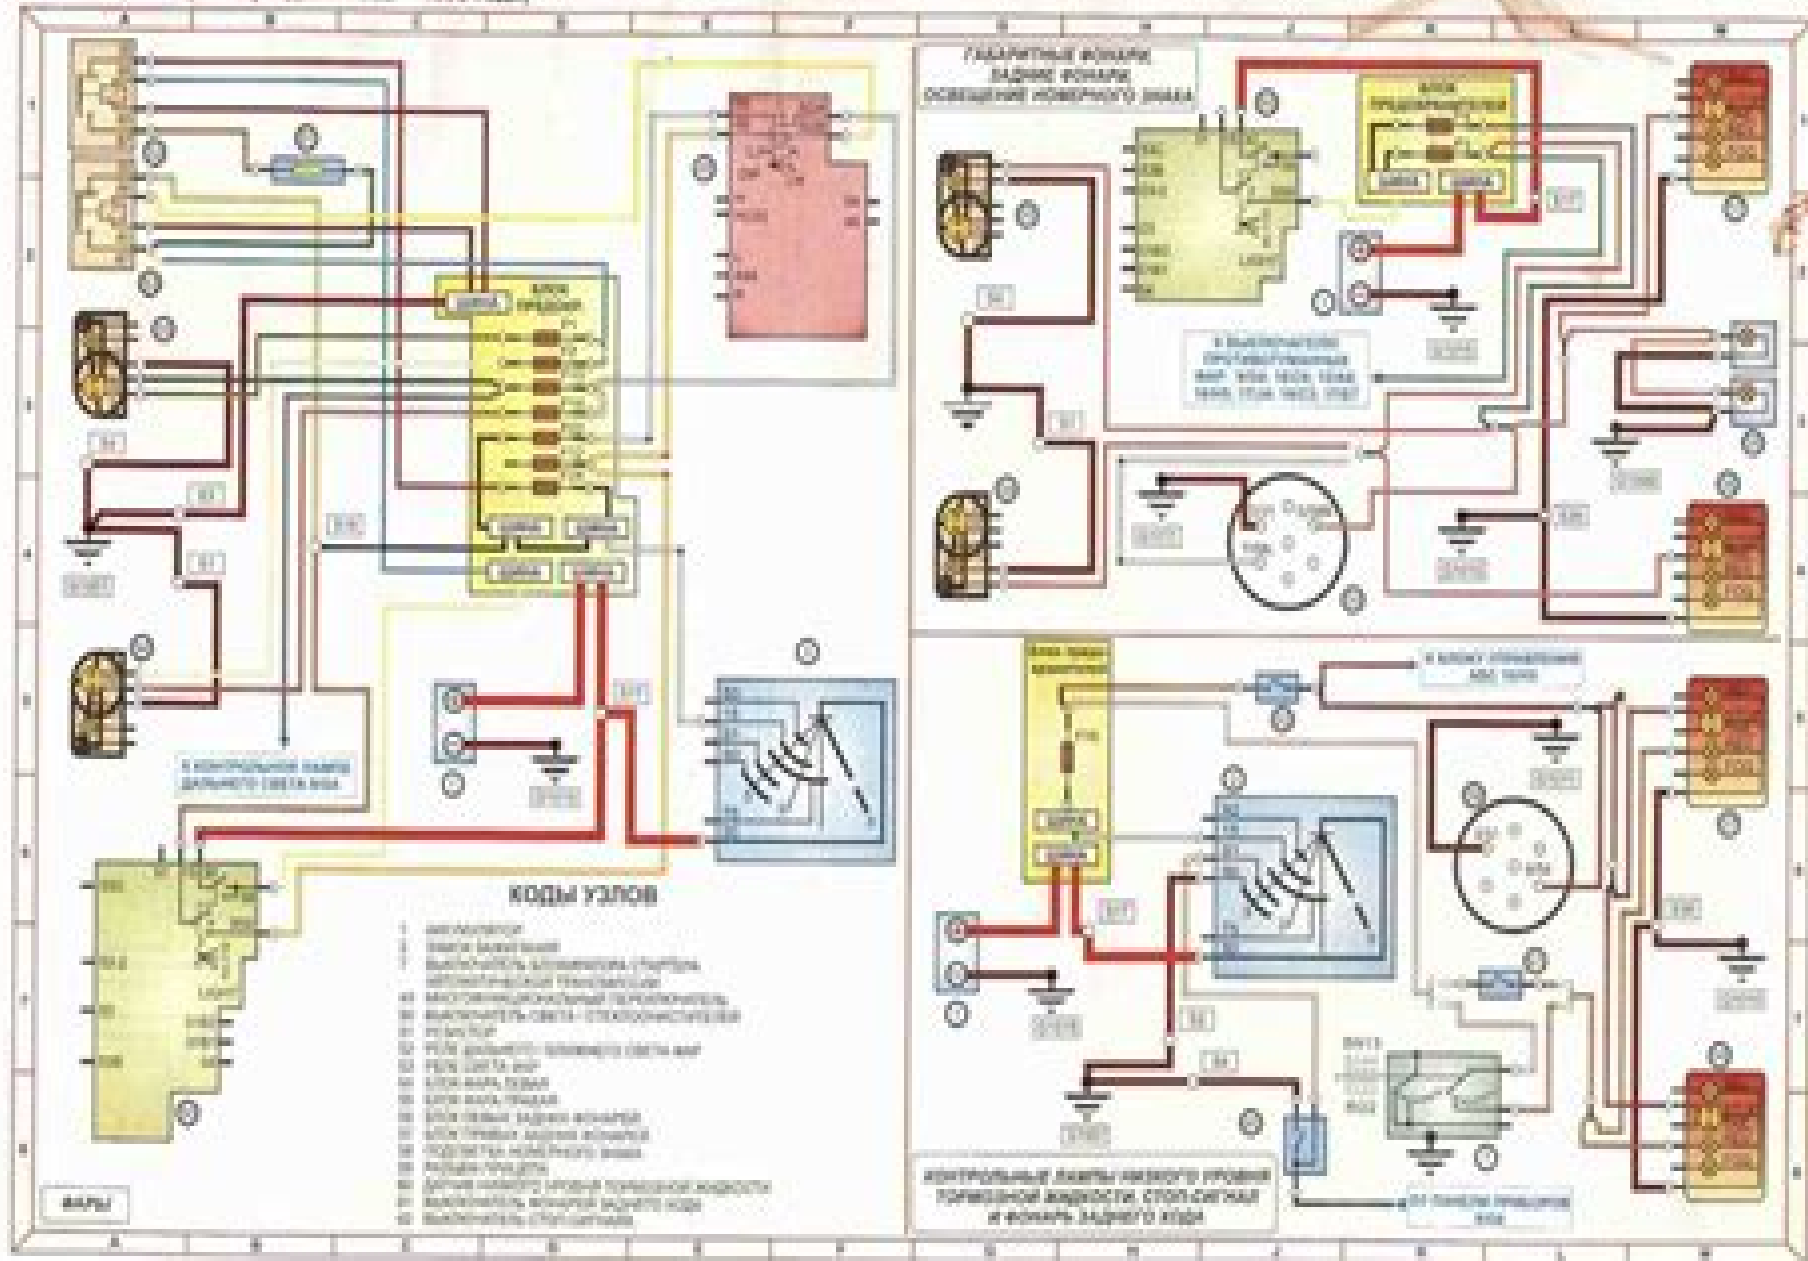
ГАБАРИТНЫЕ ФОНАРИ
ЗАДНИЕ ФОНАРИ
ОСВЕЩЕНИЕ НОМЕРНОГО ЗНАКА

БЛОК ПРЕДОХР.

БЛОК ПРЕДОХРАНИТЕЛЕЙ

К КОНТРОЛЬНОЙ ЛАМПЕ ДАЛЬНЕГО СВЕТА ФАР

КОДЫ УЗЛОВ

1 АККУМУЛЯТОР
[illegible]

К БЛОКУ УПРАВЛЕНИЯ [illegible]

КОНТРОЛЬНЫЕ ЛАМПЫ НИЗКОГО УРОВНЯ ТОРМОЗНОЙ ЖИДКОСТИ, СТОП-СИГНАЛ И ФОНАРЬ ЗАДНЕГО ХОДА

К ПАНЕЛИ ПРИБОРОВ

ФАРЫ